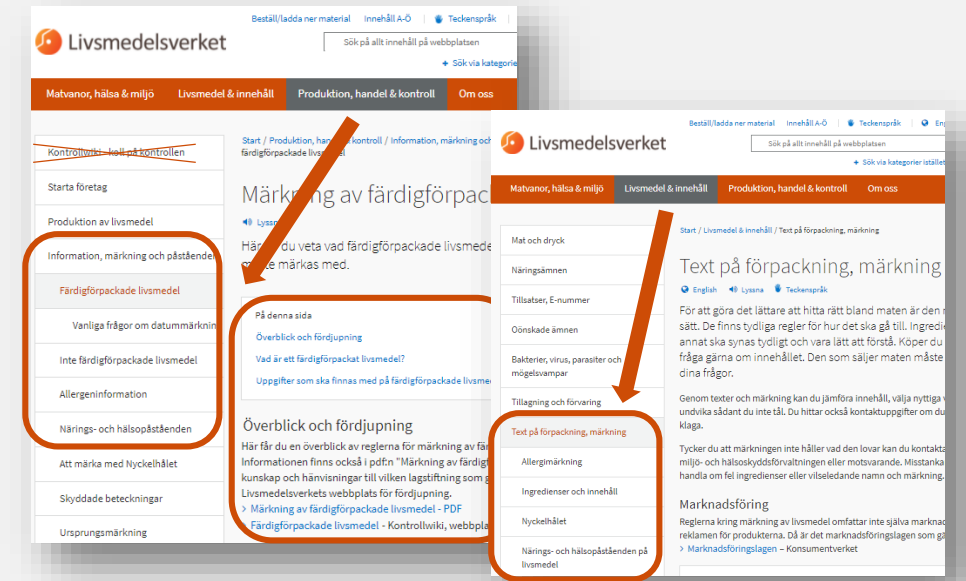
Livsmedelsverket

Beställ/ladda ner material | Innehåll A-Ö | Teckenspråk

Sök på allt innehåll på webbplatsen

+ Sök via kategori

Matvanor, hälsa & miljö | Livsmedel & innehåll | Produktion, handel & kontroll | Om oss

Kontrollwiki - koll på kontrollen

Starta företag

Produktion av livsmedel

Information, märkning och påståenden

Färdigförpackade livsmedel

Vanliga frågor om datummärkning

Inte färdigförpackade livsmedel

Allergeninformation

Närings- och hälsopåståenden

Att märka med Nyckelhålet

Skyddade beteckningar

Ursprungsmärkning

Start / Produktion, han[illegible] kontroll / Information, märkning och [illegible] färdigförpackade livsmedel

Märk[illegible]ng av färdigförpac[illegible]

Lyssna

Hä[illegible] du veta vad färdigförpackade livsmedel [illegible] märkas med.

På denna sida

Överblick och fördjupning

Vad är ett färdigförpackat livsmedel?

Uppgifter som ska finnas med på färdigförpackade livsme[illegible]

Överblick och fördjupning

Här får du en överblick av reglerna för märkning av fär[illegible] Informationen finns också i pdf:n "Märkning av färdigf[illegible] kunskap och hänvisningar till vilken lagstiftning som g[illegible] Livsmedelsverkets webbplats för fördjupning.

> Märkning av färdigförpackade livsmedel - PDF

> Färdigförpackade livsmedel - Kontrollwiki, webbpl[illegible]

Livsmedelsverket

Beställ/ladda ner material | Innehåll A-Ö | Teckenspråk | Eng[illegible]

Sök på allt innehåll på webbplatsen

+ Sök via kategorier istället

Matvanor, hälsa & miljö | Livsmedel & innehåll | Produktion, handel & kontroll | Om oss

Mat och dryck

Näringsämnen

Tillsatser, E-nummer

Oönskade ämnen

Bakterier, virus, parasiter och mögelsvampar

Tillagning och förvaring

Text på förpackning, märkning

Allergimärkning

Ingredienser och innehåll

Nyckelhålet

Närings- och hälsopåståenden på livsmedel

Start / Livsmedel & innehåll / Text på förpackning, märkning

Text på förpackning, märkning

English | Lyssna | Teckenspråk

För att göra det lättare att hitta rätt bland maten är den m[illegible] sätt. De finns tydliga regler för hur det ska gå till. Ingredie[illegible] annat ska synas tydligt och vara lätt att förstå. Köper du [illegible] fråga gärna om innehållet. Den som säljer maten måste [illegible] dina frågor.

Genom texter och märkning kan du jämföra innehåll, välja nyttiga v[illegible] undvika sådant du inte tål. Du hittar också kontaktuppgifter om du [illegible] klaga.

Tycker du att märkningen inte håller vad den lovar kan du kontakta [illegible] miljö- och hälsoskyddsförvaltningen eller motsvarande. Misstanka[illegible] handla om fel ingredienser eller vilseledande namn och märkning.

Marknadsföring

Reglerna kring märkning av livsmedel omfattar inte själva marknad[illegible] reklamen för produkterna. Då är det marknadsföringslagen som g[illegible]

> Marknadsföringslagen – Konsumentverket